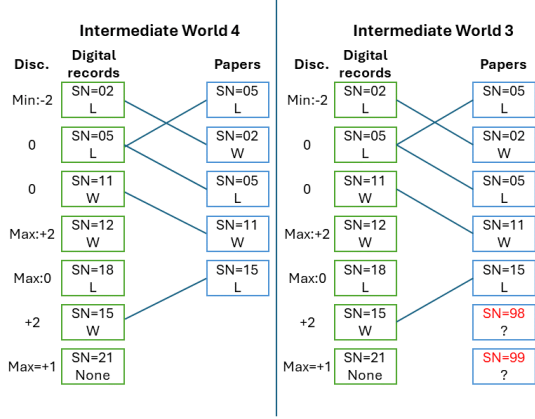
Intermediate World 4

| Disc. | Digital records | Papers |
|---|---|---|
| Min:-2 | SN=02 L | SN=05 L |
| 0 | SN=05 L | SN=02 W |
| 0 | SN=11 W | SN=05 L |
| Max:+2 | SN=12 W | SN=11 W |
| Max:0 | SN=18 L | SN=15 L |
| +2 | SN=15 W | |
| Max=+1 | SN=21 None | |

Intermediate World 3

| Disc. | Digital records | Papers |
|---|---|---|
| Min:-2 | SN=02 L | SN=05 L |
| 0 | SN=05 L | SN=02 W |
| 0 | SN=11 W | SN=05 L |
| Max:+2 | SN=12 W | SN=11 W |
| Max:0 | SN=18 L | SN=15 L |
| +2 | SN=15 W | SN=98 ? |
| Max=+1 | SN=21 None | SN=99 ? |